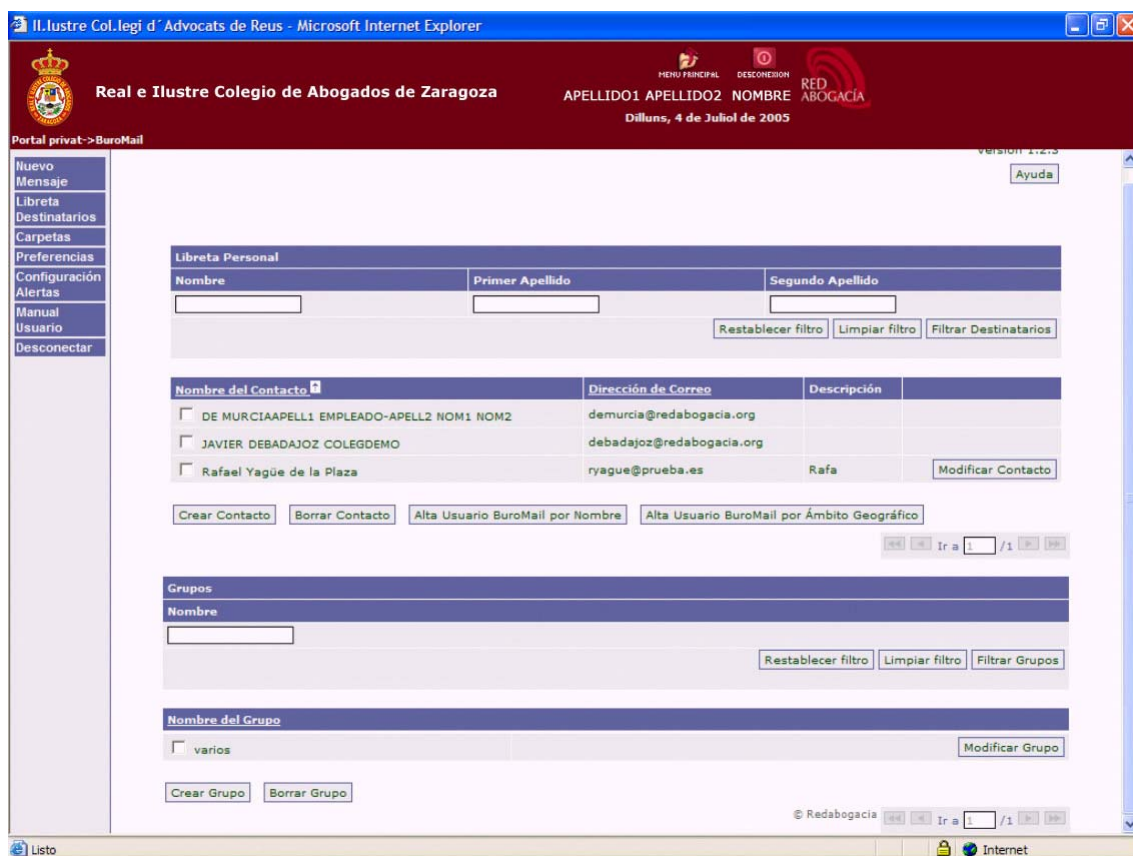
Il.lustre Col.legi d´Advocats de Reus - Microsoft Internet Explorer

Real e Ilustre Colegio de Abogados de Zaragoza

MENU PRINCIPAL DESCONEXION
APELLIDO1 APELLIDO2 NOMBRE
Dilluns, 4 de Juliol de 2005
RED ABOGACÍA

Portal privat->BuroMail

Nuevo Mensaje
Libreta Destinatarios
Carpetas
Preferencias
Configuración Alertas
Manual Usuario
Desconectar

Version 1.2.3
Ayuda

Libreta Personal

| Nombre | Primer Apellido | Segundo Apellido |
|---|---|---|

Restablecer filtro | Limpiar filtro | Filtrar Destinatarios

| Nombre del Contacto | Dirección de Correo | Descripción | |
|---|---|---|---|
| DE MURCIAAPELL1 EMPLEADO-APELL2 NOM1 NOM2 | demurcia@redabogacia.org | | |
| JAVIER DEBADAJOZ COLEGDEMO | debadajoz@redabogacia.org | | |
| Rafael Yagüe de la Plaza | ryague@prueba.es | Rafa | Modificar Contacto |

Crear Contacto | Borrar Contacto | Alta Usuario BuroMail por Nombre | Alta Usuario BuroMail por Ámbito Geográfico

Ir a 1 /1

Grupos
Nombre

Restablecer filtro | Limpiar filtro | Filtrar Grupos

| Nombre del Grupo | |
|---|---|
| varios | Modificar Grupo |

Crear Grupo | Borrar Grupo

© Redabogacia Ir a 1 /1

Listo
Internet